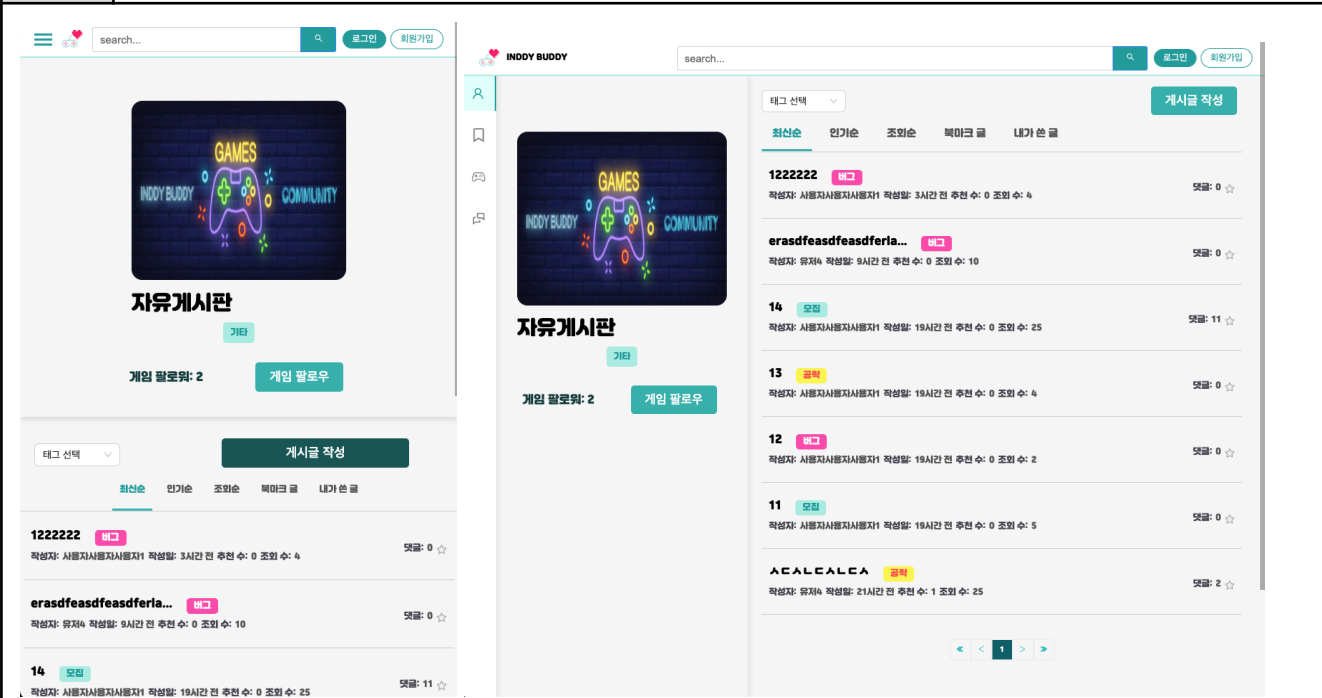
search...

로그인 회원가입

GAMES
INDDY BUDDY
COMMUNITY

자유게시판

기타

게임 팔로워: 2

게임 팔로우

태그 선택

게시글 작성

최신순 인기순 조회순 북마크 글 내가 쓴 글

1222222 버그
작성자: 사용자사용자사용자1 작성일: 3시간 전 추천 수: 0 조회 수: 4
댓글: 0

erasdfeasdfeasdferla... 버그
작성자: 유저4 작성일: 9시간 전 추천 수: 0 조회 수: 10
댓글: 0

14 모집
작성자: 사용자사용자사용자1 작성일: 19시간 전 추천 수: 0 조회 수: 25
댓글: 11

INDDY BUDDY

search...

로그인 회원가입

GAMES
INDDY BUDDY
COMMUNITY

자유게시판

기타

게임 팔로워: 2

게임 팔로우

태그 선택

게시글 작성

최신순 인기순 조회순 북마크 글 내가 쓴 글

1222222 버그
작성자: 사용자사용자사용자1 작성일: 3시간 전 추천 수: 0 조회 수: 4
댓글: 0

erasdfeasdfeasdferla... 버그
작성자: 유저4 작성일: 9시간 전 추천 수: 0 조회 수: 10
댓글: 0

14 모집
작성자: 사용자사용자사용자1 작성일: 19시간 전 추천 수: 0 조회 수: 25
댓글: 11

13 공략
작성자: 사용자사용자사용자1 작성일: 19시간 전 추천 수: 0 조회 수: 4
댓글: 0

12 버그
작성자: 사용자사용자사용자1 작성일: 19시간 전 추천 수: 0 조회 수: 2
댓글: 0

11 모집
작성자: 사용자사용자사용자1 작성일: 19시간 전 추천 수: 0 조회 수: 5
댓글: 0

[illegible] 공략
작성자: 유저4 작성일: 21시간 전 추천 수: 1 조회 수: 25
댓글: 2

« < 1 > »